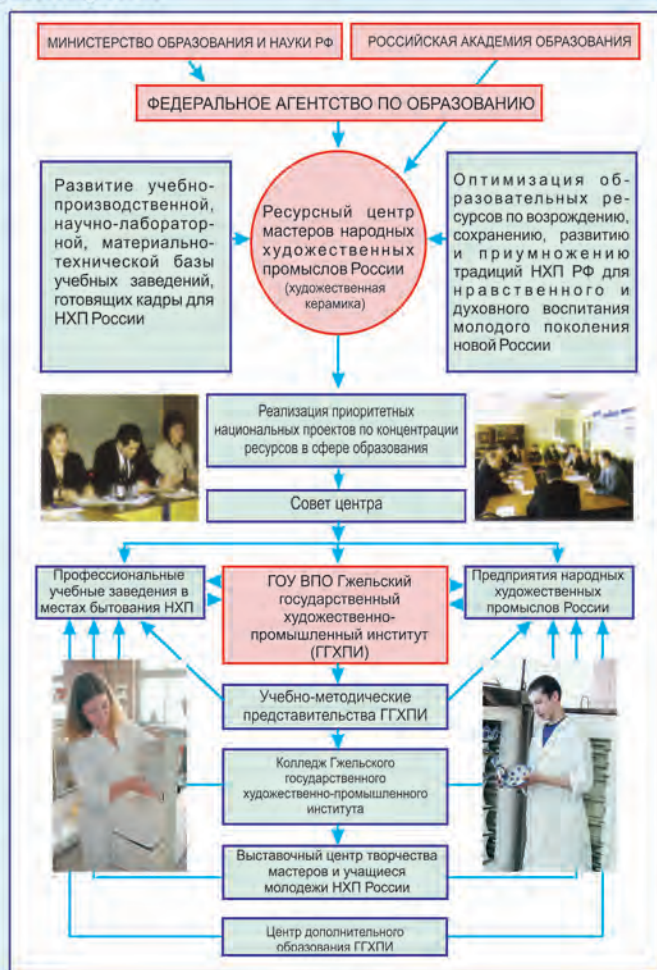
МИНИСТЕРСТВО ОБРАЗОВАНИЯ И НАУКИ РФ

РОССИЙСКАЯ АКАДЕМИЯ ОБРАЗОВАНИЯ

ФЕДЕРАЛЬНОЕ АГЕНТСТВО ПО ОБРАЗОВАНИЮ

Развитие учебно-производственной, научно-лабораторной, материально-технической базы учебных заведений, готовящих кадры для НХП России

Ресурсный центр мастеров народных художественных промыслов России (художественная керамика)

Оптимизация образовательных ресурсов по возрождению, сохранению, развитию и приумножению традиций НХП РФ для нравственного и духовного воспитания молодого поколения новой России

Реализация приоритетных национальных проектов по концентрации ресурсов в сфере образования

Совет центра

Профессиональные учебные заведения в местах бытования НХП

ГОУ ВПО Гжельский государственный художественно-промышленный институт (ГГХПИ)

Предприятия народных художественных промыслов России

Учебно-методические представительства ГГХПИ

Колледж Гжельского государственного художественно-промышленного института

Выставочный центр творчества мастеров и учащейся молодежи НХП России

Центр дополнительного образования ГГХПИ